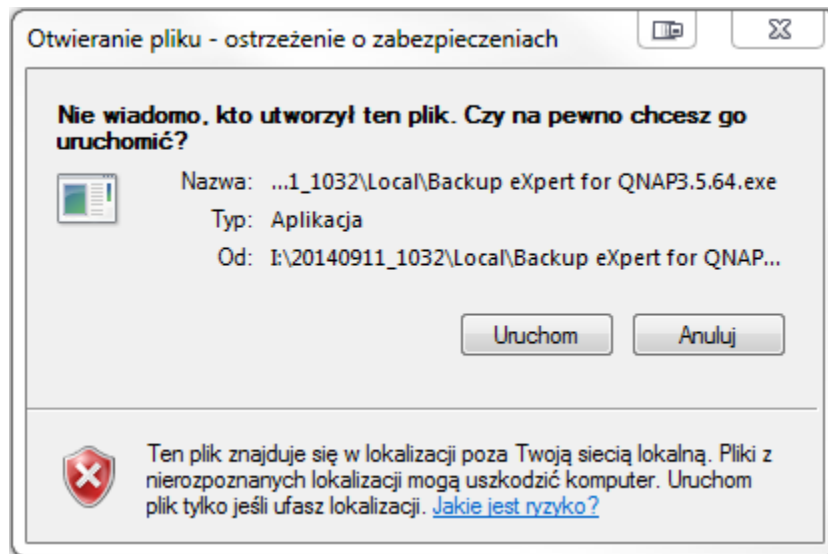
Otwieranie pliku - ostrzeżenie o zabezpieczeniach

Nie wiadomo, kto utworzył ten plik. Czy na pewno chcesz go uruchomić?

Nazwa: ...1_1032\Local\Backup eXpert for QNAP3.5.64.exe

Typ: Aplikacja

Od: I:\20140911_1032\Local\Backup eXpert for QNAP...

Uruchom

Anuluj

Ten plik znajduje się w lokalizacji poza Twoją siecią lokalną. Pliki z nierozpoznanych lokalizacji mogą uszkodzić komputer. Uruchom plik tylko jeśli ufasz lokalizacji. Jakie jest ryzyko?